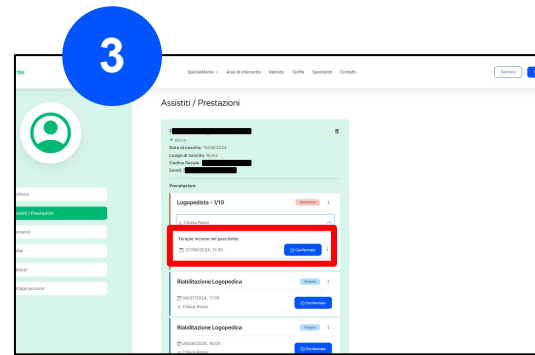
3

nto

Specialisti ⌄ Aree di intervento Metodo Tariffe Specialisti Contatti

Esci

Assistiti / Prestazioni

Data di nascita: 19/08/2024
Luogo di nascita: Roma
Codice fiscale:
Email:

rafico

ssisti / Prestazioni

essensi

ibe

ttaggi associati

Prestazioni

Logopedista - 1/10

Pacchetto

Chiara Rossi

Terapie incluse nel pacchetto:

27/09/2024, 11:30

Confermato

Riabilitazione Logopedica

Singola

24/07/2024, 11:00

Chiara Rossi

Confermato

Riabilitazione Logopedica

Singola

26/06/2024, 16:00

Chiara Rossi

Confermato